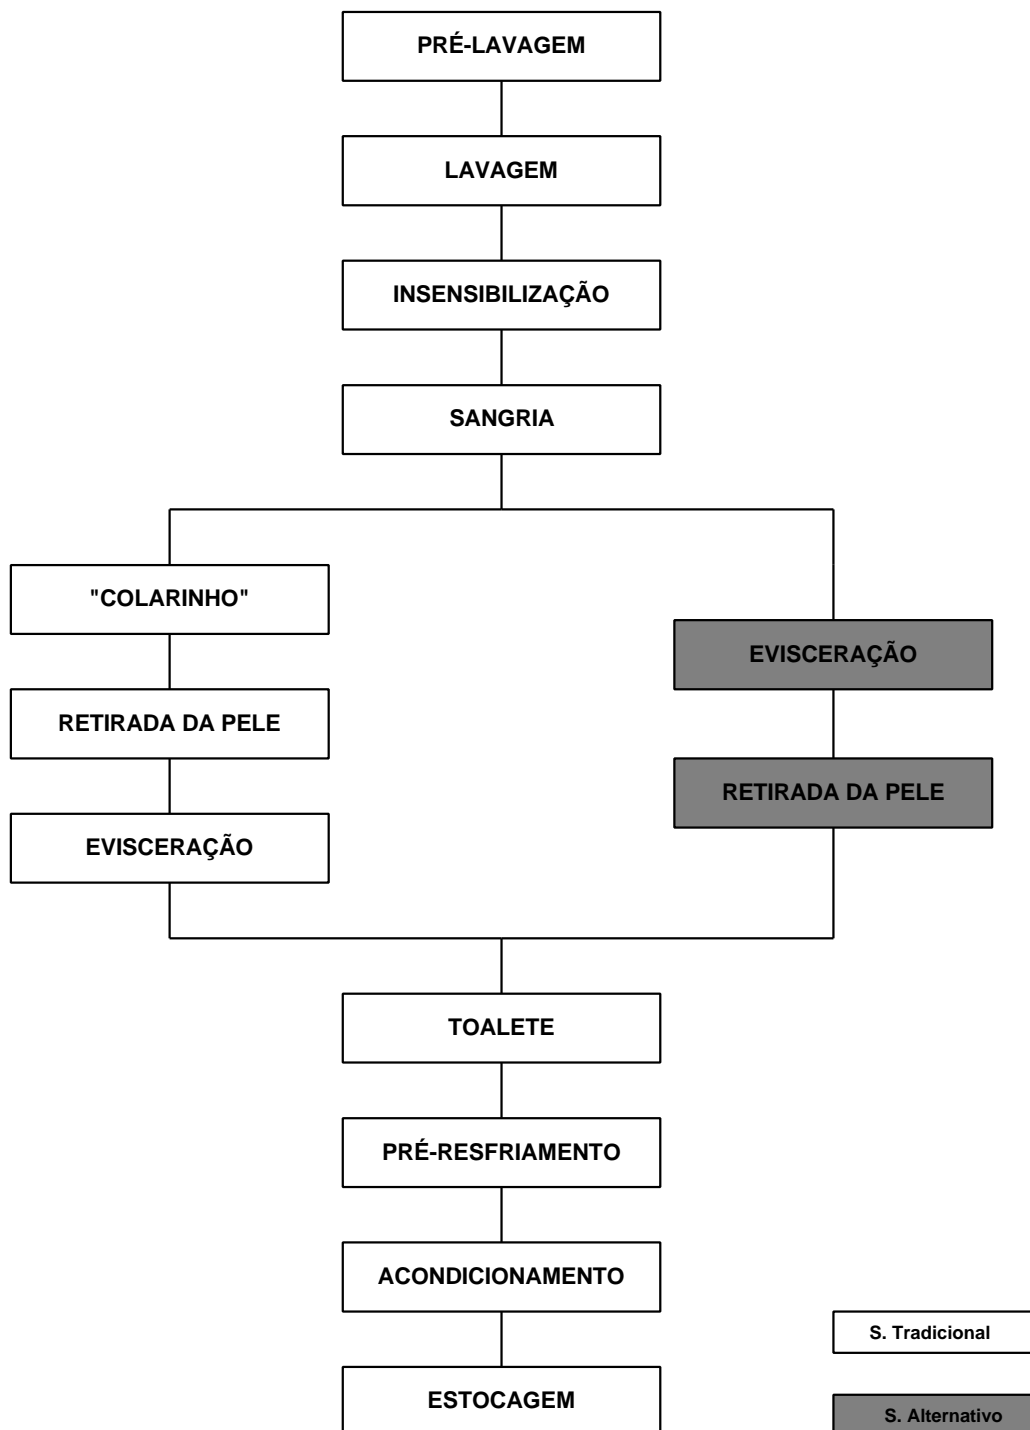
PRÉ-LAVAGEM

LAVAGEM

INSENSIBILIZAÇÃO

SANGRIA

"COLARINHO"

RETIRADA DA PELE

EVISCERAÇÃO

EVISCERAÇÃO

RETIRADA DA PELE

TOALETE

PRÉ-RESFRIAMENTO

ACONDICIONAMENTO

ESTOCAGEM

S. Tradicional

S. Alternativo